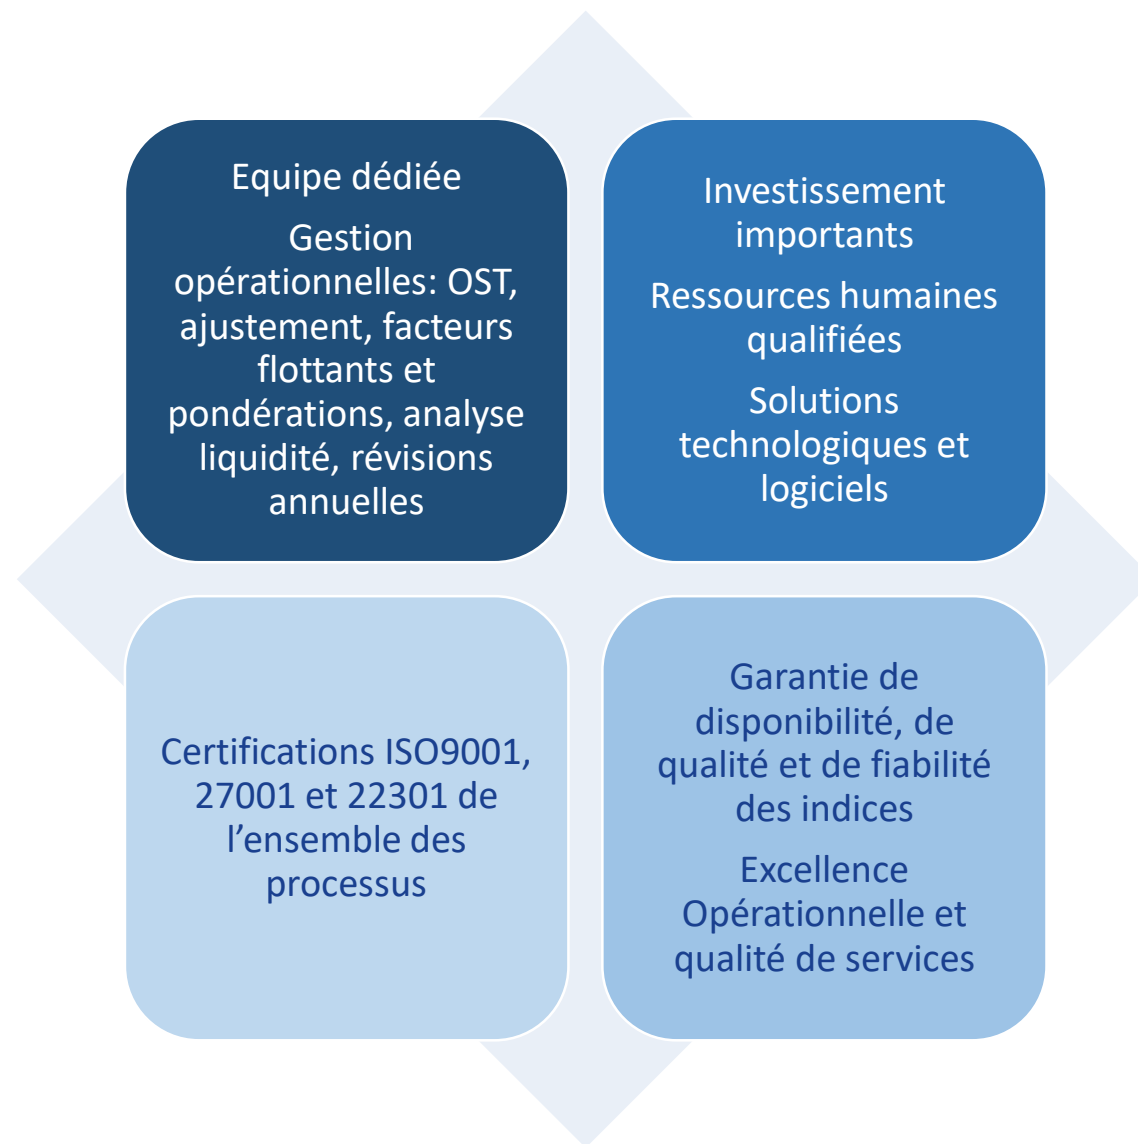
Equipe dédiée

Gestion opérationnelles: OST, ajustement, facteurs flottants et pondérations, analyse liquidité, révisions annuelles

Investissement importants

Ressources humaines qualifiées

Solutions technologiques et logiciels

Certifications ISO9001, 27001 et 22301 de l'ensemble des processus

Garantie de disponibilité, de qualité et de fiabilité des indices

Excellence Opérationnelle et qualité de services